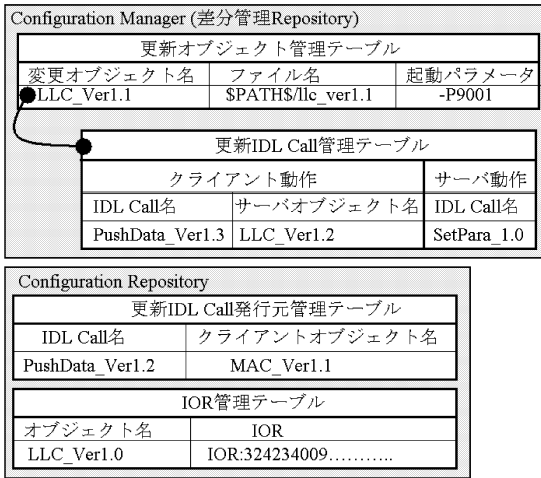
Configuration Manager (差分管理Repository)

更新オブジェクト管理テーブル

| 変更オブジェクト名 | ファイル名 | 起動パラメータ |
|---|---|---|
| LLC_Ver1.1 | \$PATH\$/llc_ver1.1 | -P9001 |

更新IDL Call管理テーブル

| クライアント動作 | | サーバ動作 |
|---|---|---|
| IDL Call名 | サーバオブジェクト名 | IDL Call名 |
| PushData_Ver1.3 | LLC_Ver1.2 | SetPara_1.0 |

Configuration Repository

更新IDL Call発行元管理テーブル

| IDL Call名 | クライアントオブジェクト名 |
|---|---|
| PushData_Ver1.2 | MAC_Ver1.1 |

IOR管理テーブル

| オブジェクト名 | IOR |
|---|---|
| LLC_Ver1.0 | IOR:324234009……….. |